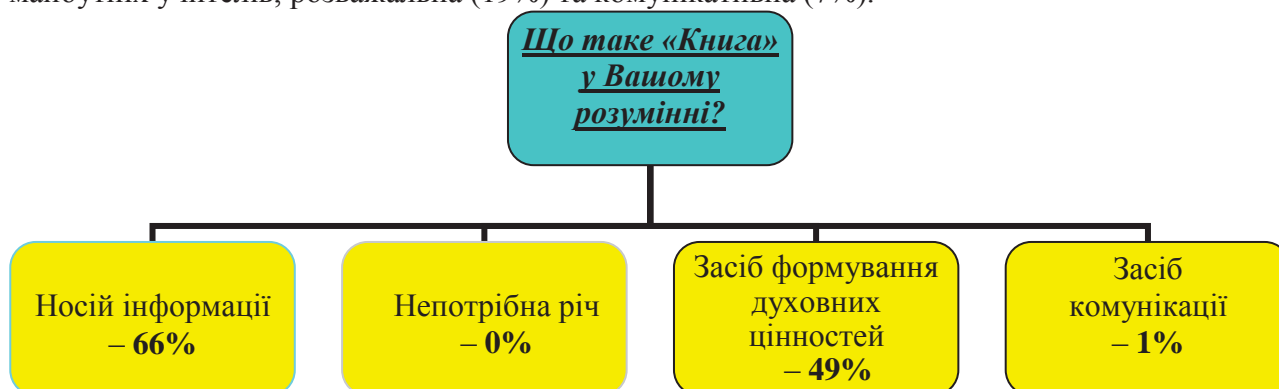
майбутніх учитель, розважальна (19%) та комунікативна (7%).

Що таке «Книга» у Вашому розумінні?

Носій інформації – 66%

Непотрібна річ – 0%

Засіб формування духовних цінностей – 49%

Засіб комунікації – 1%